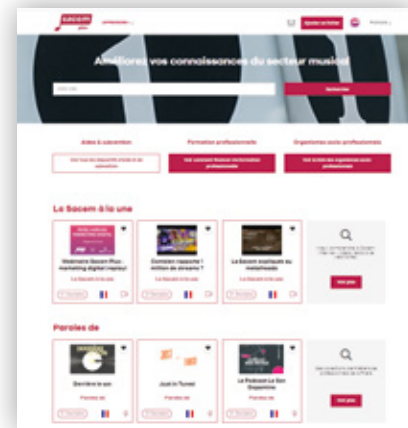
sacem plus

Améliorez vos connaissances du secteur musical

Rechercher

Aides & subvention

Formation professionnelle

Organismes socio-professionnels

La Sacem à la une

Webinaire Sacem Plus : marketing digital
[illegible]

Combien rapporte 1 million de streams ?

La Sacem explique le metaheader

Voir plus

Paroles de

Derrière le son

Just In Tunes

Le Podcast Le Son Gagnantes

Voir plus